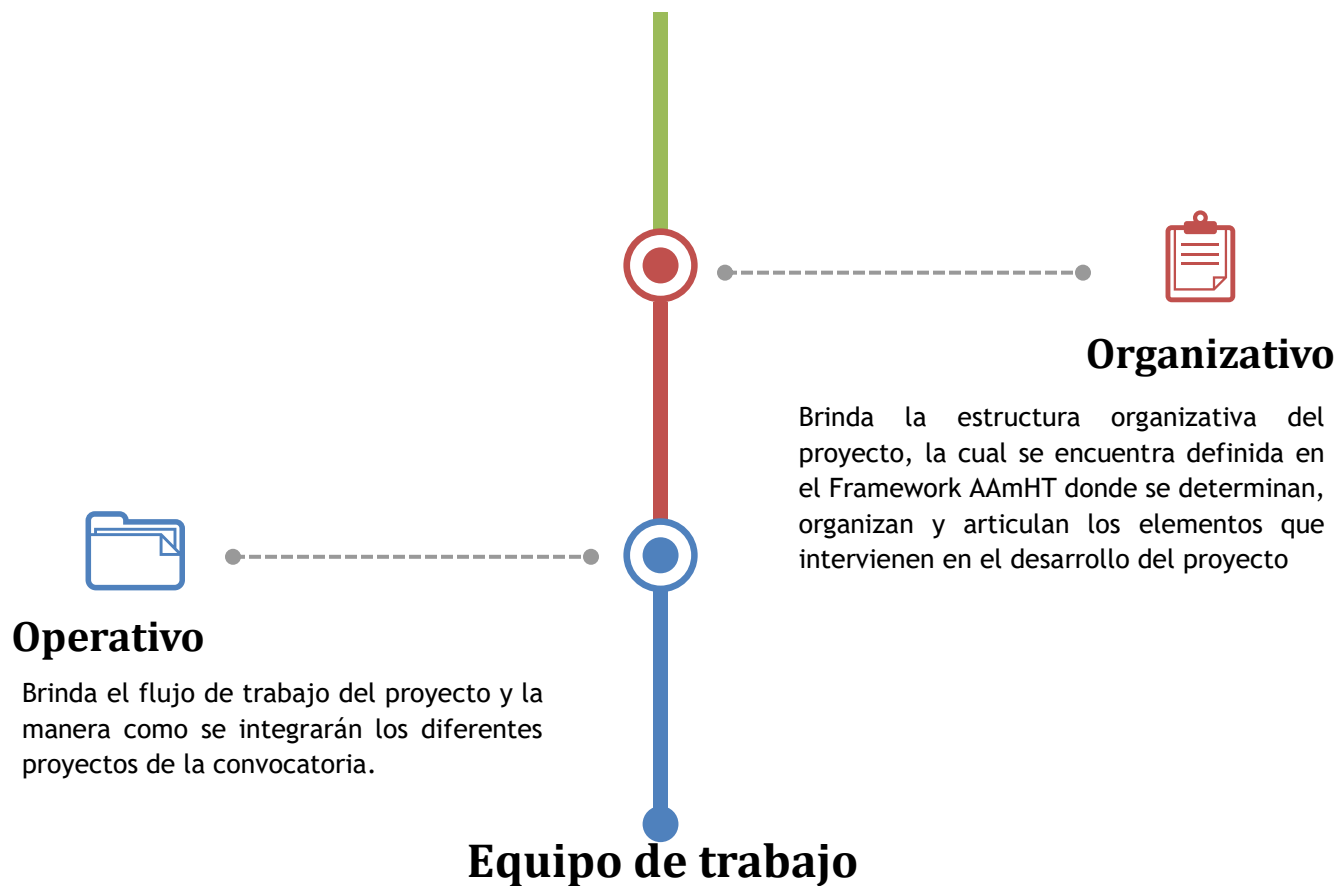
Organizativo

Brinda la estructura organizativa del proyecto, la cual se encuentra definida en el Framework AAmHT donde se determinan, organizan y articulan los elementos que intervienen en el desarrollo del proyecto

Operativo

Brinda el flujo de trabajo del proyecto y la manera como se integrarán los diferentes proyectos de la convocatoria.

Equipo de trabajo